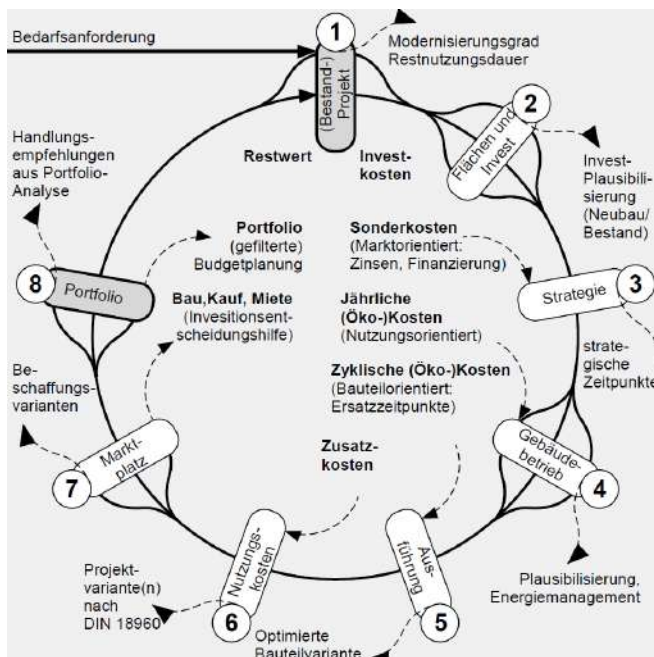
Bedarfsanforderung

1

(Bestand-) Projekt

Modernisierungsgrad Restnutzungsdauer

2

Flächen und Invest

Invest-Plausibilisierung (Neubau/ Bestand)

3

Strategie

strategische Zeitpunkte

4

Gebäudebetrieb

Plausibilisierung, Energiemanagement

5

Ausführung

Optimierte Bauteilvariante

6

Nutzungskosten

Projektvariante(n) nach DIN 18960

7

Marktplatz

Beschaffungsvarianten

8

Portfolio

Handlungsempfehlungen aus Portfolio-Analyse

Restwert

Investkosten

Portfolio (gefilterte) Budgetplanung

Sonderkosten (Marktorientiert: Zinsen, Finanzierung)

Bau,Kauf, Miete (Investitionsentscheidungshilfe)

Jährliche (Öko-)Kosten (Nutzungsorientiert)

Zyklische (Öko-)Kosten (Bauteilorientiert: Ersatzzeitpunkte)

Zusatzkosten